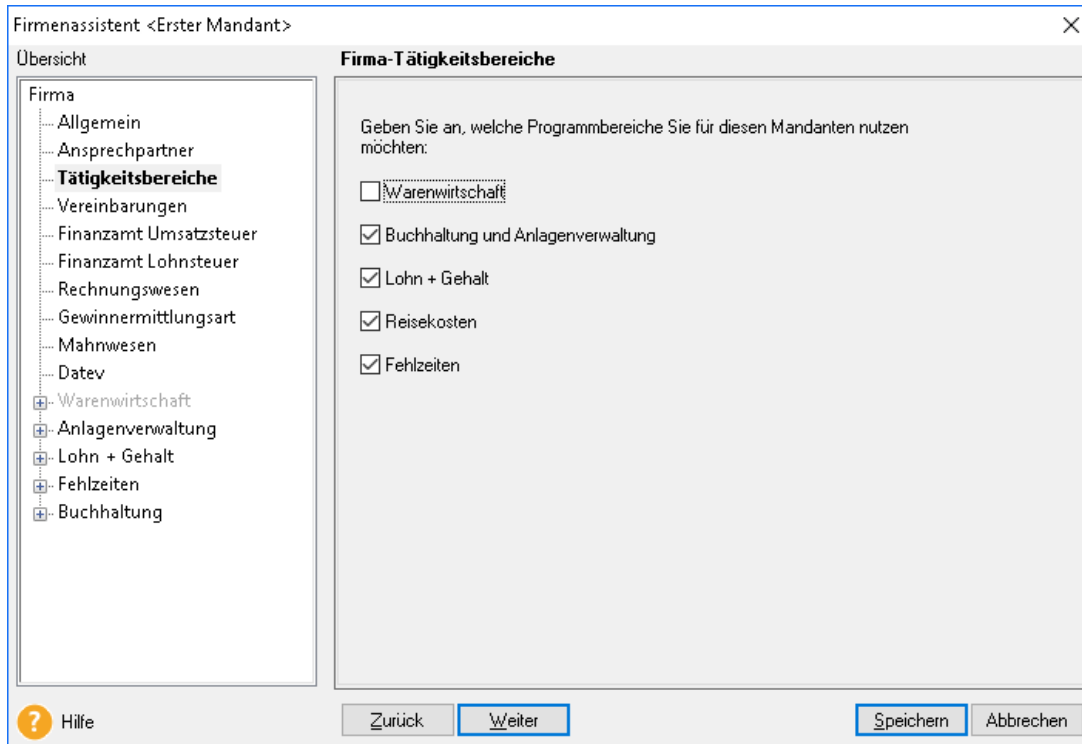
Firmenassistent <Erster Mandant>

Übersicht

Firma-Tätigkeitsbereiche

Firma
Allgemein
Ansprechpartner
Tätigkeitsbereiche
Vereinbarungen
Finanzamt Umsatzsteuer
Finanzamt Lohnsteuer
Rechnungswesen
Gewinnermittlungsart
Mahnwesen
Datev
Warenwirtschaft
Anlagenverwaltung
Lohn + Gehalt
Fehlzeiten
Buchhaltung

Geben Sie an, welche Programmbereiche Sie für diesen Mandanten nutzen möchten:

☐ Warenwirtschaft
☑ Buchhaltung und Anlagenverwaltung
☑ Lohn + Gehalt
☑ Reisekosten
☑ Fehlzeiten

Hilfe

Zurück
Weiter
Speichern
Abbrechen